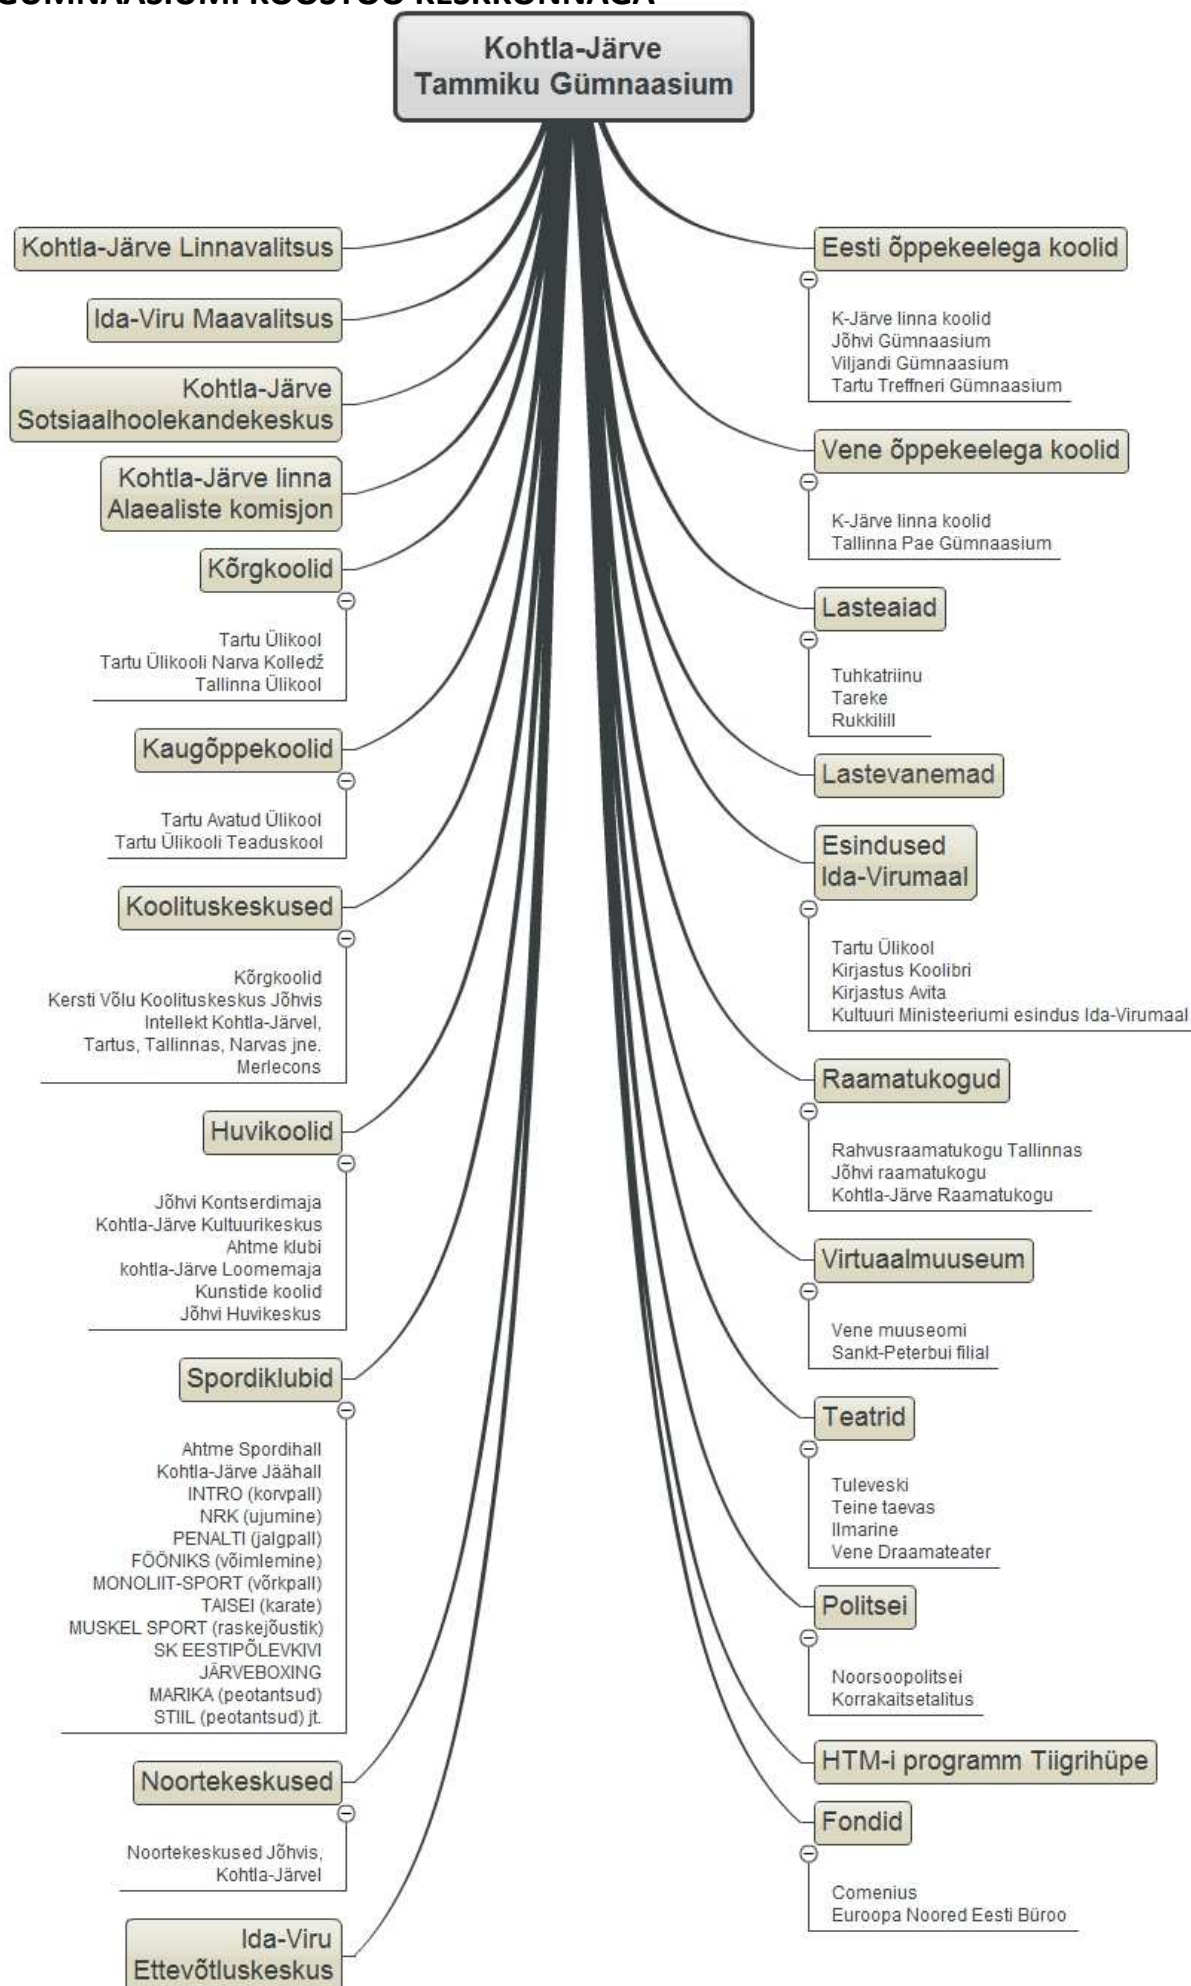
GÜMNAASIUMI KOOSTÖÖ KESKKONNAGA

Kohtla-Järve Tammiku Gümnaasium

Kohtla-Järve Linnavalitsus

Ida-Viru Maavalitsus

Kohtla-Järve Sotsiaalhoolekandekeskus

Kohtla-Järve linna Alaealiste komisjon

Kõrgkoolid

Tartu Ülikool
Tartu Ülikooli Narva Kolledž
Tallinna Ülikool

Kaugõppekoolid

Tartu Avatud Ülikool
Tartu Ülikooli Teaduskool

Koolituskeskused

Kõrgkoolid
Kersti Võlu Koolituskeskus Jõhvis
Intellekt Kohtla-Järvel, Tartus, Tallinnas, Narvas jne.
Merlecons

Huvikoolid

Jõhvi Kontserdimaja
Kohtla-Järve Kultuurikeskus
Ahtme klubi
kohtla-Järve Loomemaja
Kunstide koolid
Jõhvi Huvikeskus

Spordiklubid

Ahtme Spordihall
Kohtla-Järve Jäähall
INTRO (korvpall)
NRK (ujumine)
PENALTI (jalgpall)
FÖÖNIKS (võimlemine)
MONOLIIT-SPORT (võrkpall)
TAISEI (karate)
MUSKEL SPORT (raskejõustik)
SK EESTIPÕLEVKIVI
JÄRVEBOXING
MARIKA (peotantsud)
STIIL (peotantsud) jt.

Noortekeskused

Noortekeskused Jõhvis, Kohtla-Järvel

Ida-Viru Ettevõtluskeskus

Eesti õppekeelega koolid

K-Järve linna koolid
Jõhvi Gümnaasium
Viljandi Gümnaasium
Tartu Treffneri Gümnaasium

Vene õppekeelega koolid

K-Järve linna koolid
Tallinna Pae Gümnaasium

Lasteaiad

Tuhkatriinu
Tareke
Rukkilill

Lastevanemad

Esindused Ida-Virumaal

Tartu Ülikool
Kirjastus Koolibri
Kirjastus Avita
Kultuuri Ministeeriumi esindus Ida-Virumaal

Raamatukogud

Rahvusraamatukogu Tallinnas
Jõhvi raamatukogu
Kohtla-Järve Raamatukogu

Virtuaalmuuseum

Vene muuseomi Sankt-Peterbui filial

Teatrid

Tuleveski
Teine taevas
Ilmarine
Vene Draamateater

Politsei

Noorsoopolitsei
Korrakaitsetalitus

HTM-i programm Tiigrihüpe

Fondid

Comenius
Euroopa Noored Eesti Büroo